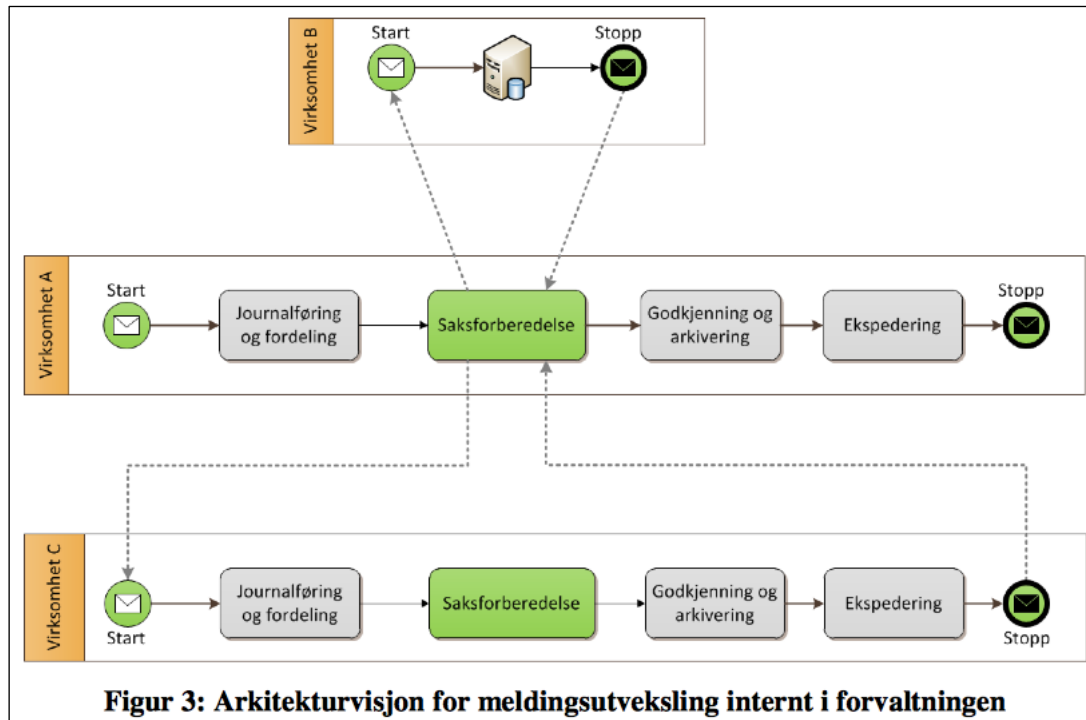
Virksomhet B

Start

Stopp

Virksomhet A

Start

Journalføring og fordeling

Saksforberedelse

Godkjenning og arkivering

Ekspedering

Stopp

Virksomhet C

Start

Journalføring og fordeling

Saksforberedelse

Godkjenning og arkivering

Ekspedering

Stopp

Figur 3: Arkitekturvisjon for meldingsutveksling internt i forvaltningen